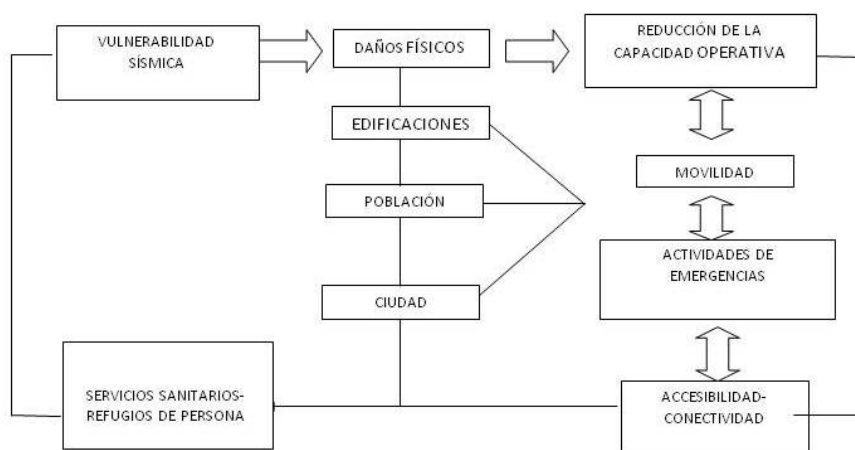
VULNERABILIDAD SÍSMICA

DAÑOS FÍSICOS

REDUCCIÓN DE LA CAPACIDAD OPERATIVA

EDIFICACIONES

POBLACIÓN

CIUDAD

MOVILIDAD

ACTIVIDADES DE EMERGENCIAS

SERVICIOS SANITARIOS-REFUGIOS DE PERSONA

ACCESIBILIDAD-CONECTIVIDAD